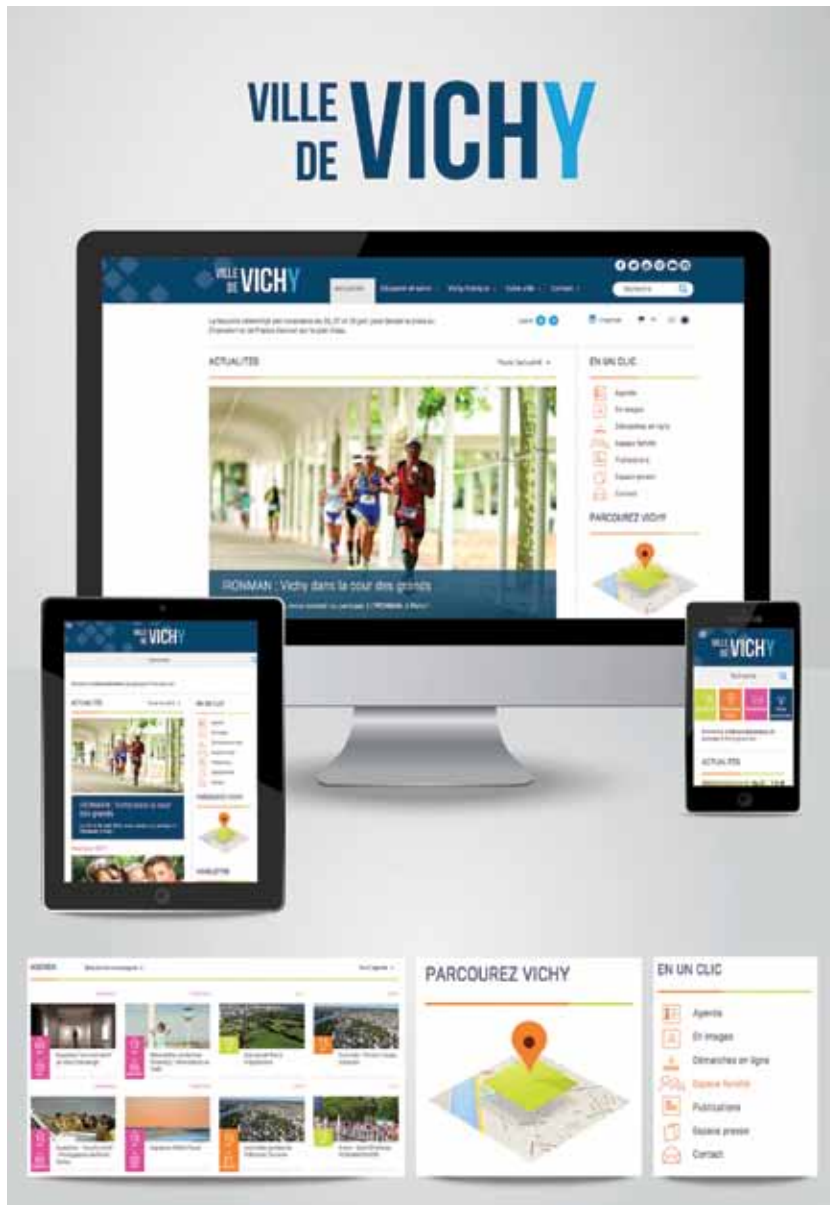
VILLE DE VICHY

VILLE DE VICHY

Accueil Découvrir et sortir Vichy pratique Notre ville Contact

Recherche

ACTUALITES

EN UN CLIC

Agenda
En images
Démarches en ligne
Espace famille
Publications
Espace presse
Contact

PARCOUREZ VICHY

IRONMAN : Vichy dans la cour des grands

VILLE DE VICHY

ACTUALITES

EN UN CLIC

IRONMAN : Vichy dans la cour des grands

VILLE DE VICHY

Recherche

ACTUALITES

AGENDA

PARCOUREZ VICHY

EN UN CLIC

Agenda
En images
Démarches en ligne
Espace famille
Publications
Espace presse
Contact